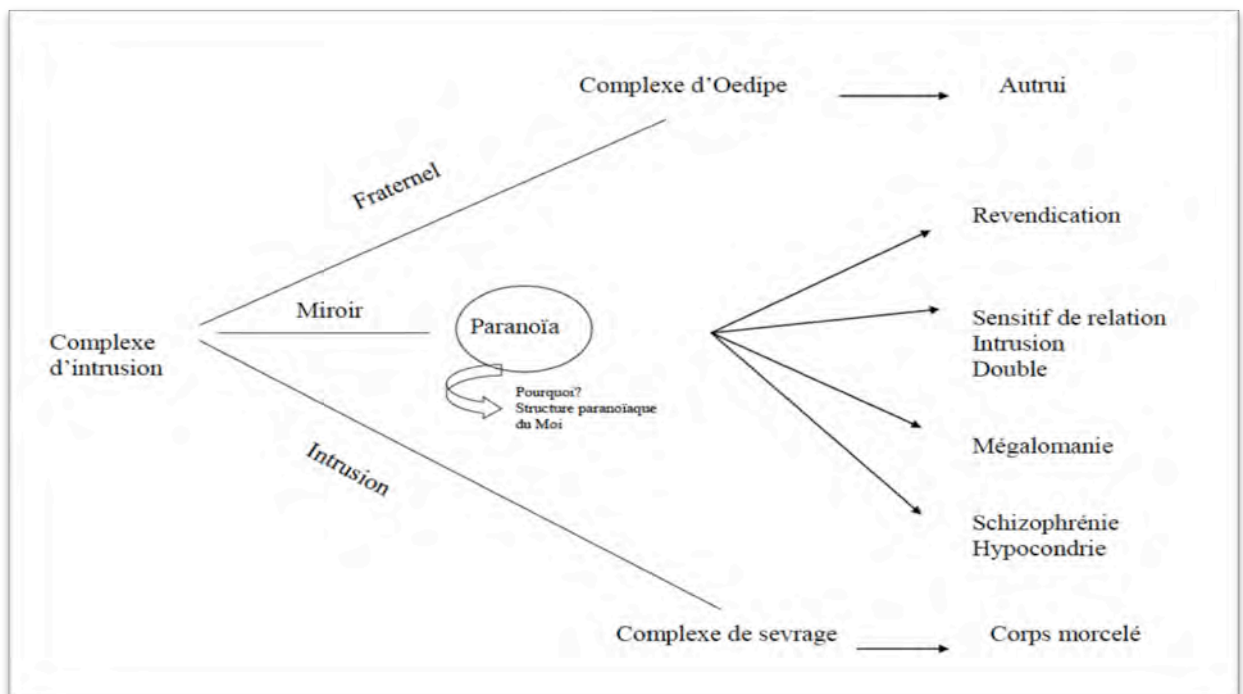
Complexe d'Oedipe

Autrui

Fraternel

Revendication

Complexe d'intrusion

Miroir

Paranoïa

Sensitif de relation
Intrusion
Double

Pourquoi?
Structure paranoïaque du Moi

Intrusion

Mégalomanie

Schizophrénie
Hypocondrie

Complexe de sevrage

Corps morcelé